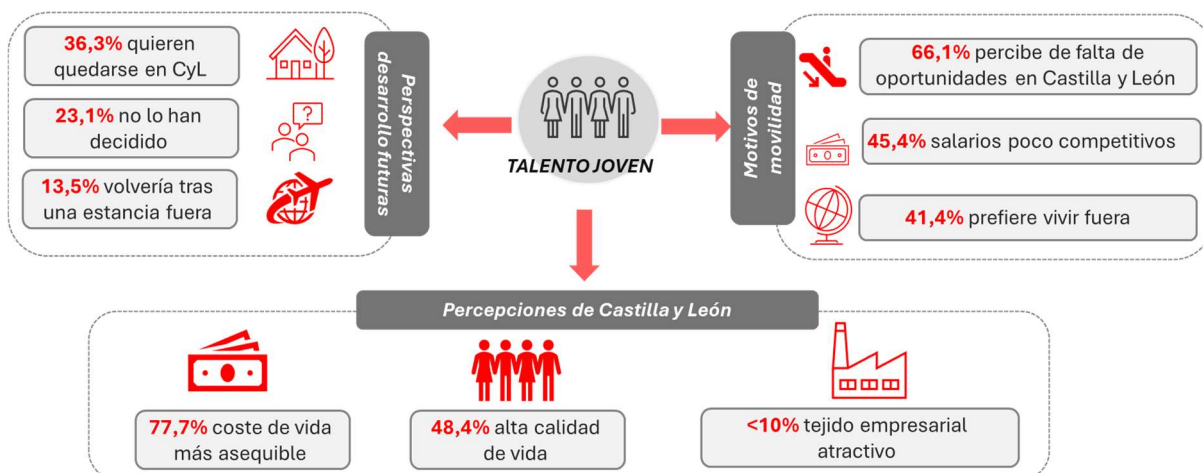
36,3% quieren quedarse en CyL

23,1% no lo han decidido

13,5% volvería tras una estancia fuera

Perspectivas desarrollo futuras

TALENTO JOVEN

Motivos de movilidad

66,1% percibe de falta de oportunidades en Castilla y León

45,4% salarios poco competitivos

41,4% prefiere vivir fuera

Percepciones de Castilla y León

77,7% coste de vida más asequible

48,4% alta calidad de vida

<10% tejido empresarial atractivo